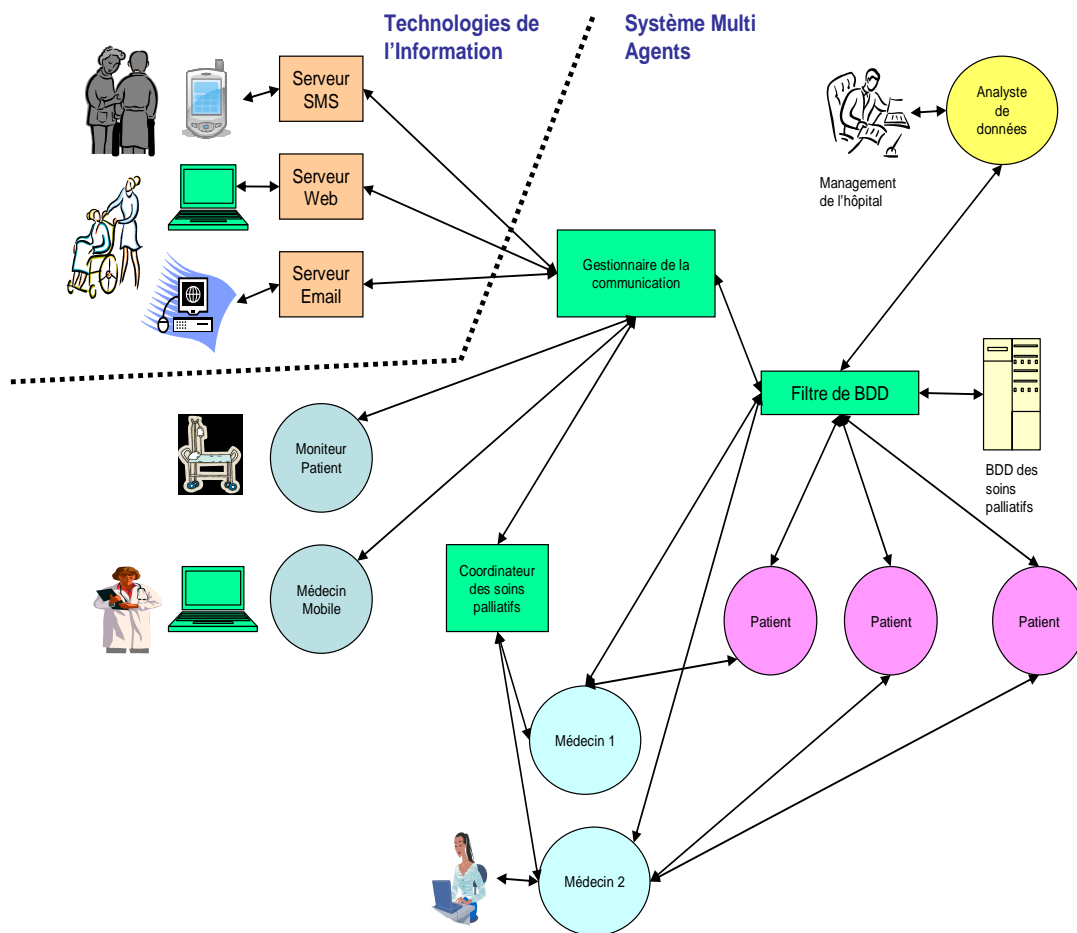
Technologies de l'Information

Système Multi Agents

Serveur SMS

Serveur Web

Serveur Email

Analyste de données

Management de l'hôpital

Gestionnaire de la communication

Filtre de BDD

BDD des soins palliatifs

Moniteur Patient

Médecin Mobile

Coordinateur des soins palliatifs

Patient

Patient

Patient

Médecin 1

Médecin 2